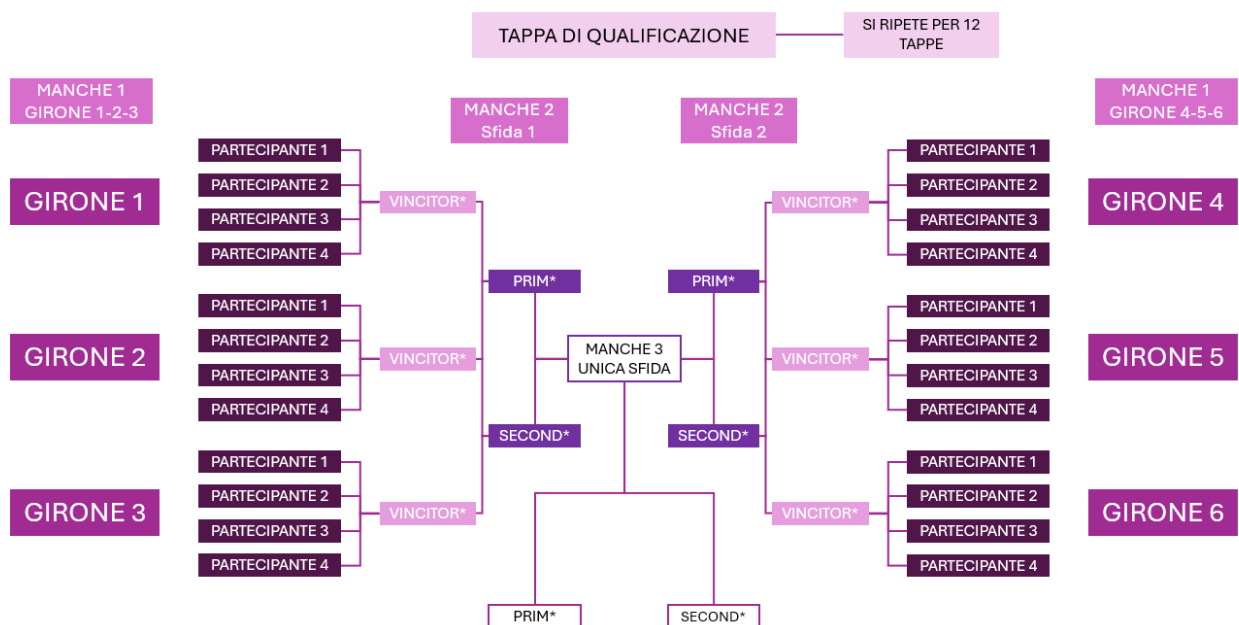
TAPPA DI QUALIFICAZIONE

SI RIPETE PER 12 TAPPE

MANCHE 1
GIRONE 1-2-3

MANCHE 2
Sfida 1

MANCHE 2
Sfida 2

MANCHE 1
GIRONE 4-5-6

GIRONE 1
PARTECIPANTE 1
PARTECIPANTE 2
PARTECIPANTE 3
PARTECIPANTE 4
VINCITOR*

GIRONE 2
PARTECIPANTE 1
PARTECIPANTE 2
PARTECIPANTE 3
PARTECIPANTE 4
VINCITOR*

GIRONE 3
PARTECIPANTE 1
PARTECIPANTE 2
PARTECIPANTE 3
PARTECIPANTE 4
VINCITOR*

PRIM*
SECOND*

MANCHE 3
UNICA SFIDA

PRIM*
SECOND*

GIRONE 4
PARTECIPANTE 1
PARTECIPANTE 2
PARTECIPANTE 3
PARTECIPANTE 4
VINCITOR*

GIRONE 5
PARTECIPANTE 1
PARTECIPANTE 2
PARTECIPANTE 3
PARTECIPANTE 4
VINCITOR*

GIRONE 6
PARTECIPANTE 1
PARTECIPANTE 2
PARTECIPANTE 3
PARTECIPANTE 4
VINCITOR*

PRIM*
SECOND*